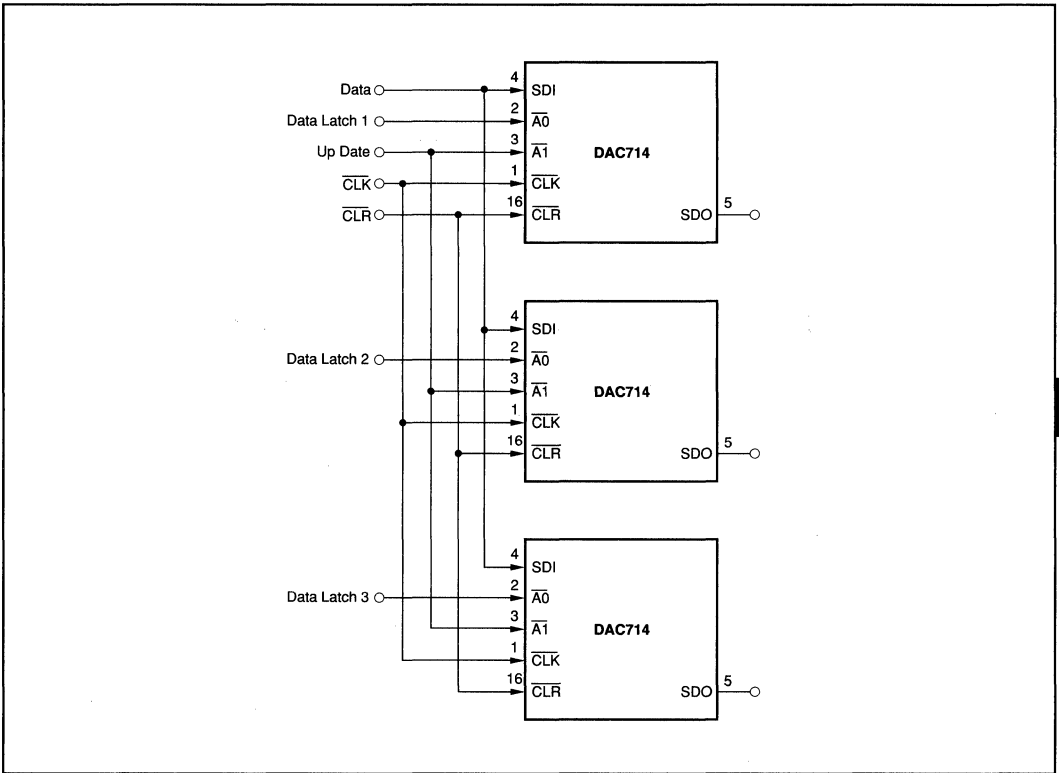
Data
Data Latch 1
Up Date
$\overline{CLK}$
$\overline{CLR}$

4 SDI
2 $\overline{A0}$
3 $\overline{A1}$
1 $\overline{CLK}$
16 $\overline{CLR}$
DAC714
SDO 5

Data Latch 2

4 SDI
2 $\overline{A0}$
3 $\overline{A1}$
1 $\overline{CLK}$
16 $\overline{CLR}$
DAC714
SDO 5

Data Latch 3

4 SDI
2 $\overline{A0}$
3 $\overline{A1}$
1 $\overline{CLK}$
16 $\overline{CLR}$
DAC714
SDO 5